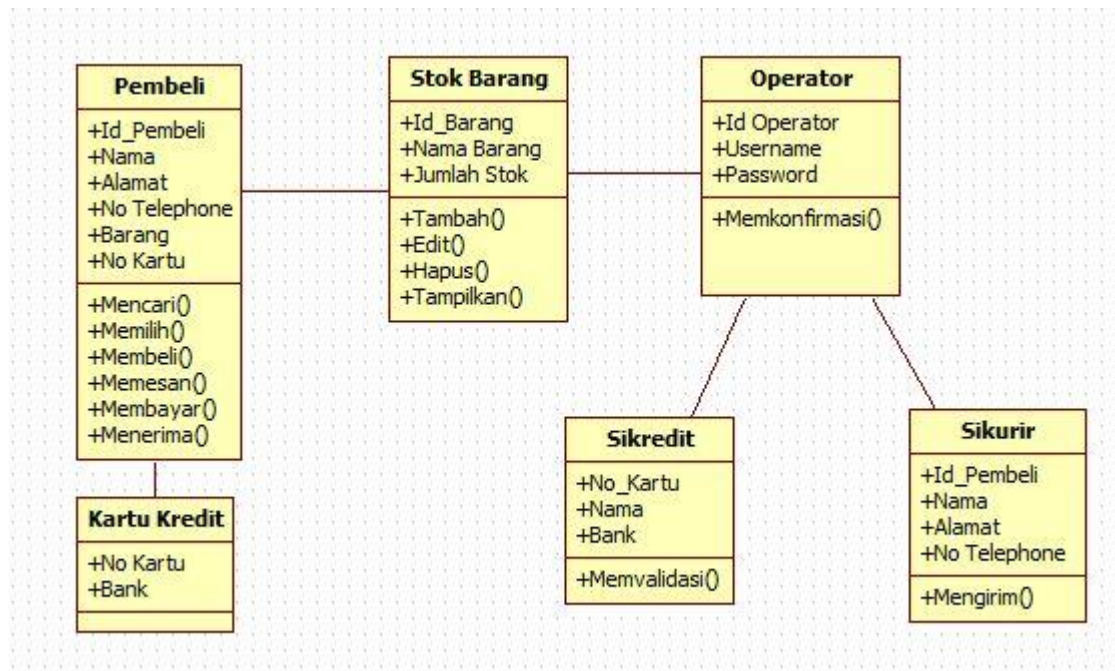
Pembeli
+Id_Pembeli
+Nama
+Alamat
+No Telephone
+Barang
+No Kartu
+Mencari()
+Memilih()
+Membeli()
+Memesan()
+Membayar()
+Menerima()

Stok Barang
+Id_Barang
+Nama Barang
+Jumlah Stok
+Tambah()
+Edit()
+Hapus()
+Tampilkan()

Operator
+Id Operator
+Username
+Password
+Memkonfirmasi()

Kartu Kredit
+No Kartu
+Bank

Sikredit
+No_Kartu
+Nama
+Bank
+Memvalidasi()

Sikurir
+Id_Pembeli
+Nama
+Alamat
+No Telephone
+Mengirim()